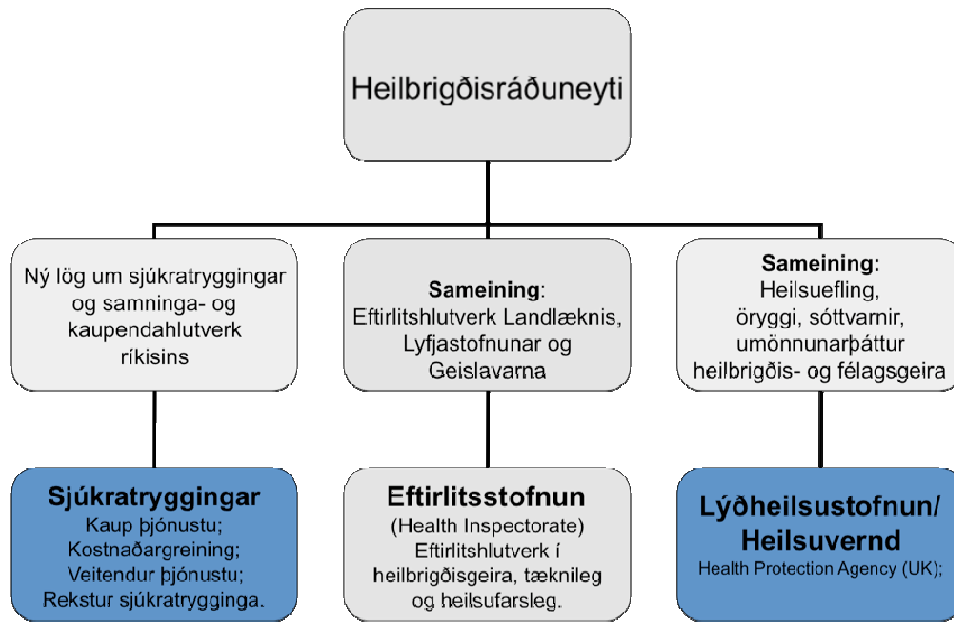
Heilbrigðisráðuneyti

Ný lög um sjúkratryggingar og samninga- og kaupendahlutverk ríkisins

**Sameining**: Eftirlitshlutverk Landlæknis, Lyfjastofnunar og Geislavarna

**Sameining**: Heilsuefling, öryggi, sóttvarnir, umönnunarþáttur heilbrigðis- og félagsgeira

**Sjúkratryggingar**
Kaup þjónustu;
Kostnaðargreining;
Veitendur þjónustu;
Rekstur sjúkratrygginga.

**Eftirlitsstofnun**
(Health Inspectorate)
Eftirlitshlutverk í heilbrigðisgeira, tæknileg og heilsufarsleg.

**Lýðheilsustofnun/ Heilsuvernd**
Health Protection Agency (UK);